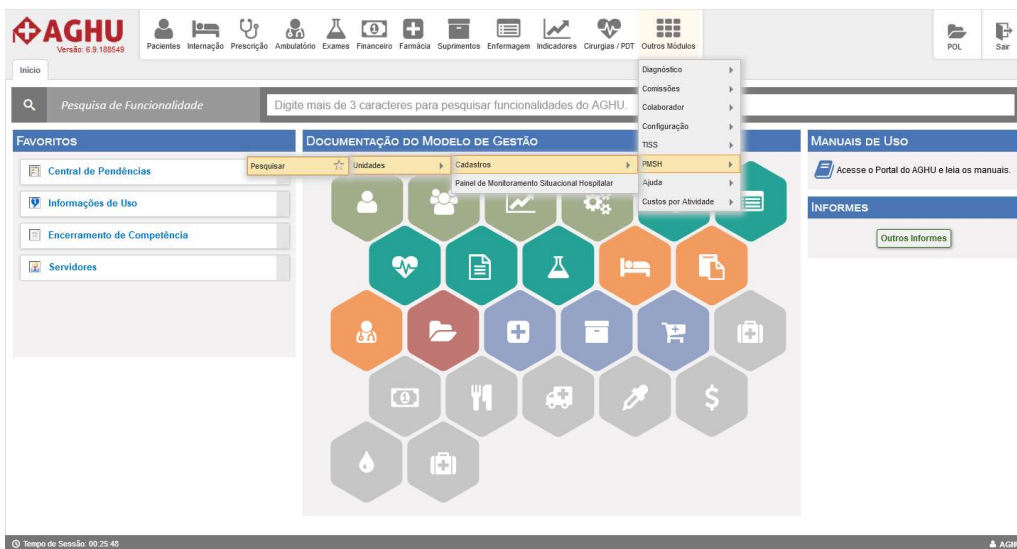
AGHU
Versão: 6.9.188549

Pacientes Internação Prescrição Ambulatório Exames Financeiro Farmácia Suprimentos Enfermagem Indicadores Cirurgias / PDT Outros Módulos

POL Sair

Início

Pesquisa de Funcionalidade

Digite mais de 3 caracteres para pesquisar funcionalidades do AGHU.

Favoritos

Central de Pendências

Informações de Uso

Encerramento de Competência

Servidores

Documentação do Modelo de Gestão

Pesquisar

Unidades

Cadastros

Painel de Monitoramento Situacional Hospitalar

Diagnóstico
Comissões
Colaborador
Configuração
TISS
PMSH
Ajuda
Custos por Atividade

Manuais de Uso

Acesse o Portal do AGHU e leia os manuais.

Informes

Outros Informes

Tempo de Sessão: 00:25:48

AGH